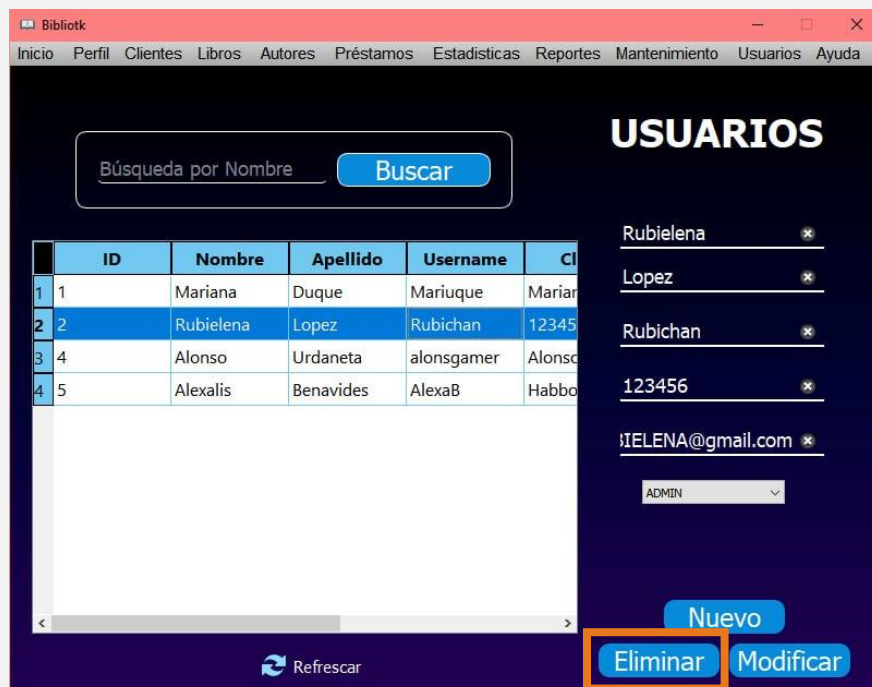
Bibliotk

Inicio Perfil Clientes Libros Autores Préstamos Estadisticas Reportes Mantenimiento Usuarios Ayuda

USUARIOS

Búsqueda por Nombre

Buscar

| | ID | Nombre | Apellido | Username | Cl |
|---|---|---|---|---|---|
| 1 | 1 | Mariana | Duque | Mariuque | Mariar |
| 2 | 2 | Rubielena | Lopez | Rubichan | 12345 |
| 3 | 4 | Alonso | Urdaneta | alonsgamer | Alonsc |
| 4 | 5 | Alexalis | Benavides | AlexaB | Habbo |

Rubielena

Lopez

Rubichan

123456

3IELENA@gmail.com

ADMIN

Nuevo

Refrescar

Eliminar

Modificar